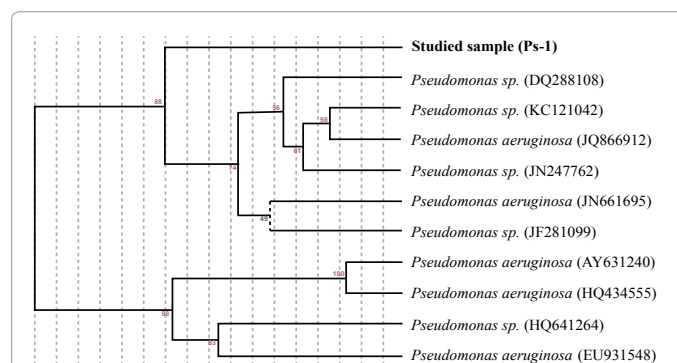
Studied sample (Ps-1)
Pseudomonas sp. (DQ288108)
Pseudomonas sp. (KC121042)
Pseudomonas aeruginosa (JQ866912)
Pseudomonas sp. (JN247762)
Pseudomonas aeruginosa (JN661695)
Pseudomonas sp. (JF281099)
Pseudomonas aeruginosa (AY631240)
Pseudomonas aeruginosa (HQ434555)
Pseudomonas sp. (HQ641264)
Pseudomonas aeruginosa (EU931548)
88
56
88
61
74
49
100
88
65